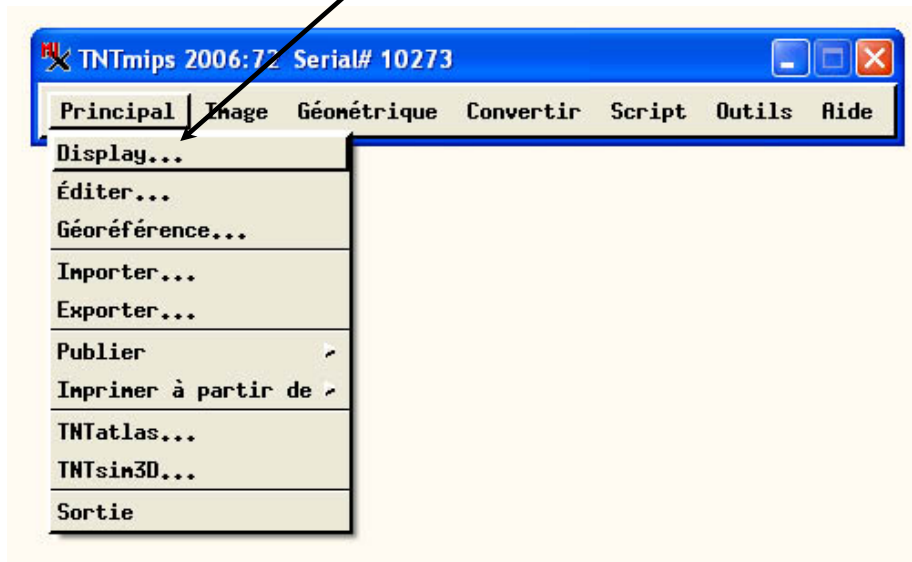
TNTmips 2006:72 Serial# 10273

Principal Image Géométrique Convertir Script Outils Aide

Display...
Éditer...
Géoréférence...
Importer...
Exporter...
Publier
Imprimer à partir de
TNTatlas...
TNTsim3D...
Sortie